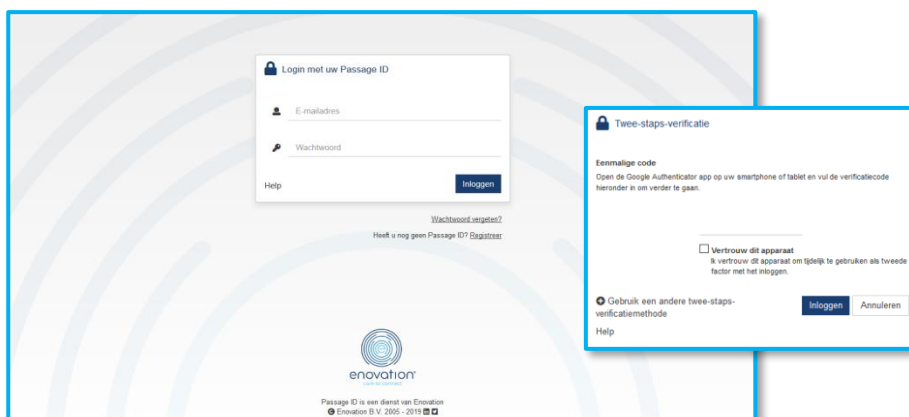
Login met uw Passage ID

E-mailadres

Wachtwoord

Help

Inloggen

Wachtwoord vergeten?

Heeft u nog geen Passage ID? Registreer

enovation

care to connect

Passage ID is een dienst van Enovation
© Enovation B.V. 2005 - 2019

Twee-staps-verificatie

Eenmalige code

Open de Google Authenticator app op uw smartphone of tablet en vul de verificatiecode hieronder in om verder te gaan.

Vertrouw dit apparaat

Ik vertrouw dit apparaat om tijdelijk te gebruiken als tweede factor met het inloggen.

Gebruik een andere twee-staps-verificatiemethode

Inloggen

Annuleren

Help